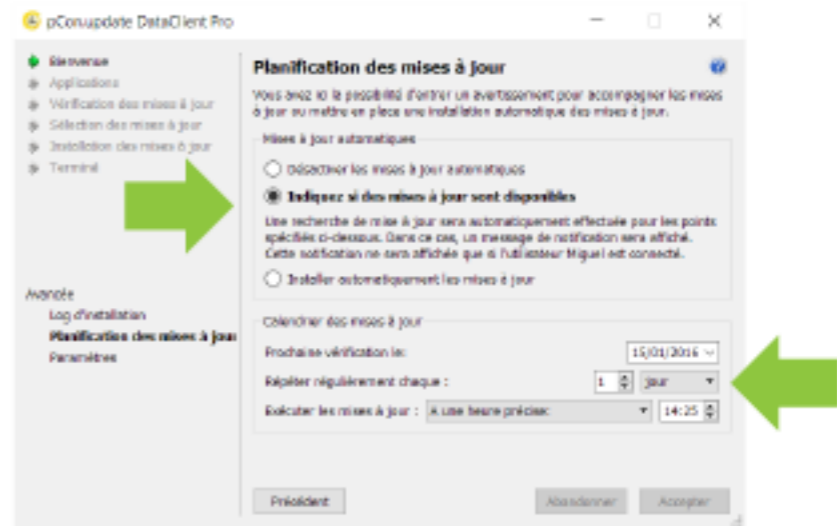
pCon.update DataClient Pro

Bienvenue
Applications
Vérification des mises à jour
Sélection des mises à jour
Installation des mises à jour
Terminé

Avancée
Log d'installation
Planification des mises à jour
Paramètres

Planification des mises à jour

Vous avez ici la possibilité d'entrer un avertissement pour accompagner les mises à jour ou mettre en place une installation automatique des mises à jour.

Mises à jour automatiques

Désactiver les mises à jour automatiques

Indiquez si des mises à jour sont disponibles

Une recherche de mise à jour sera automatiquement effectuée pour les points spécifiés ci-dessous. Dans ce cas, un message de notification sera affiché. Cette notification ne sera affichée que si l'utilisateur Miguel est connecté.

Installer automatiquement les mises à jour

Calendrier des mises à jour

Prochaine vérification le: 15/01/2016

Répéter régulièrement chaque : 1 jour

Exécuter les mises à jour : A une heure précise 14:25

Précédent Abandonner Accepter